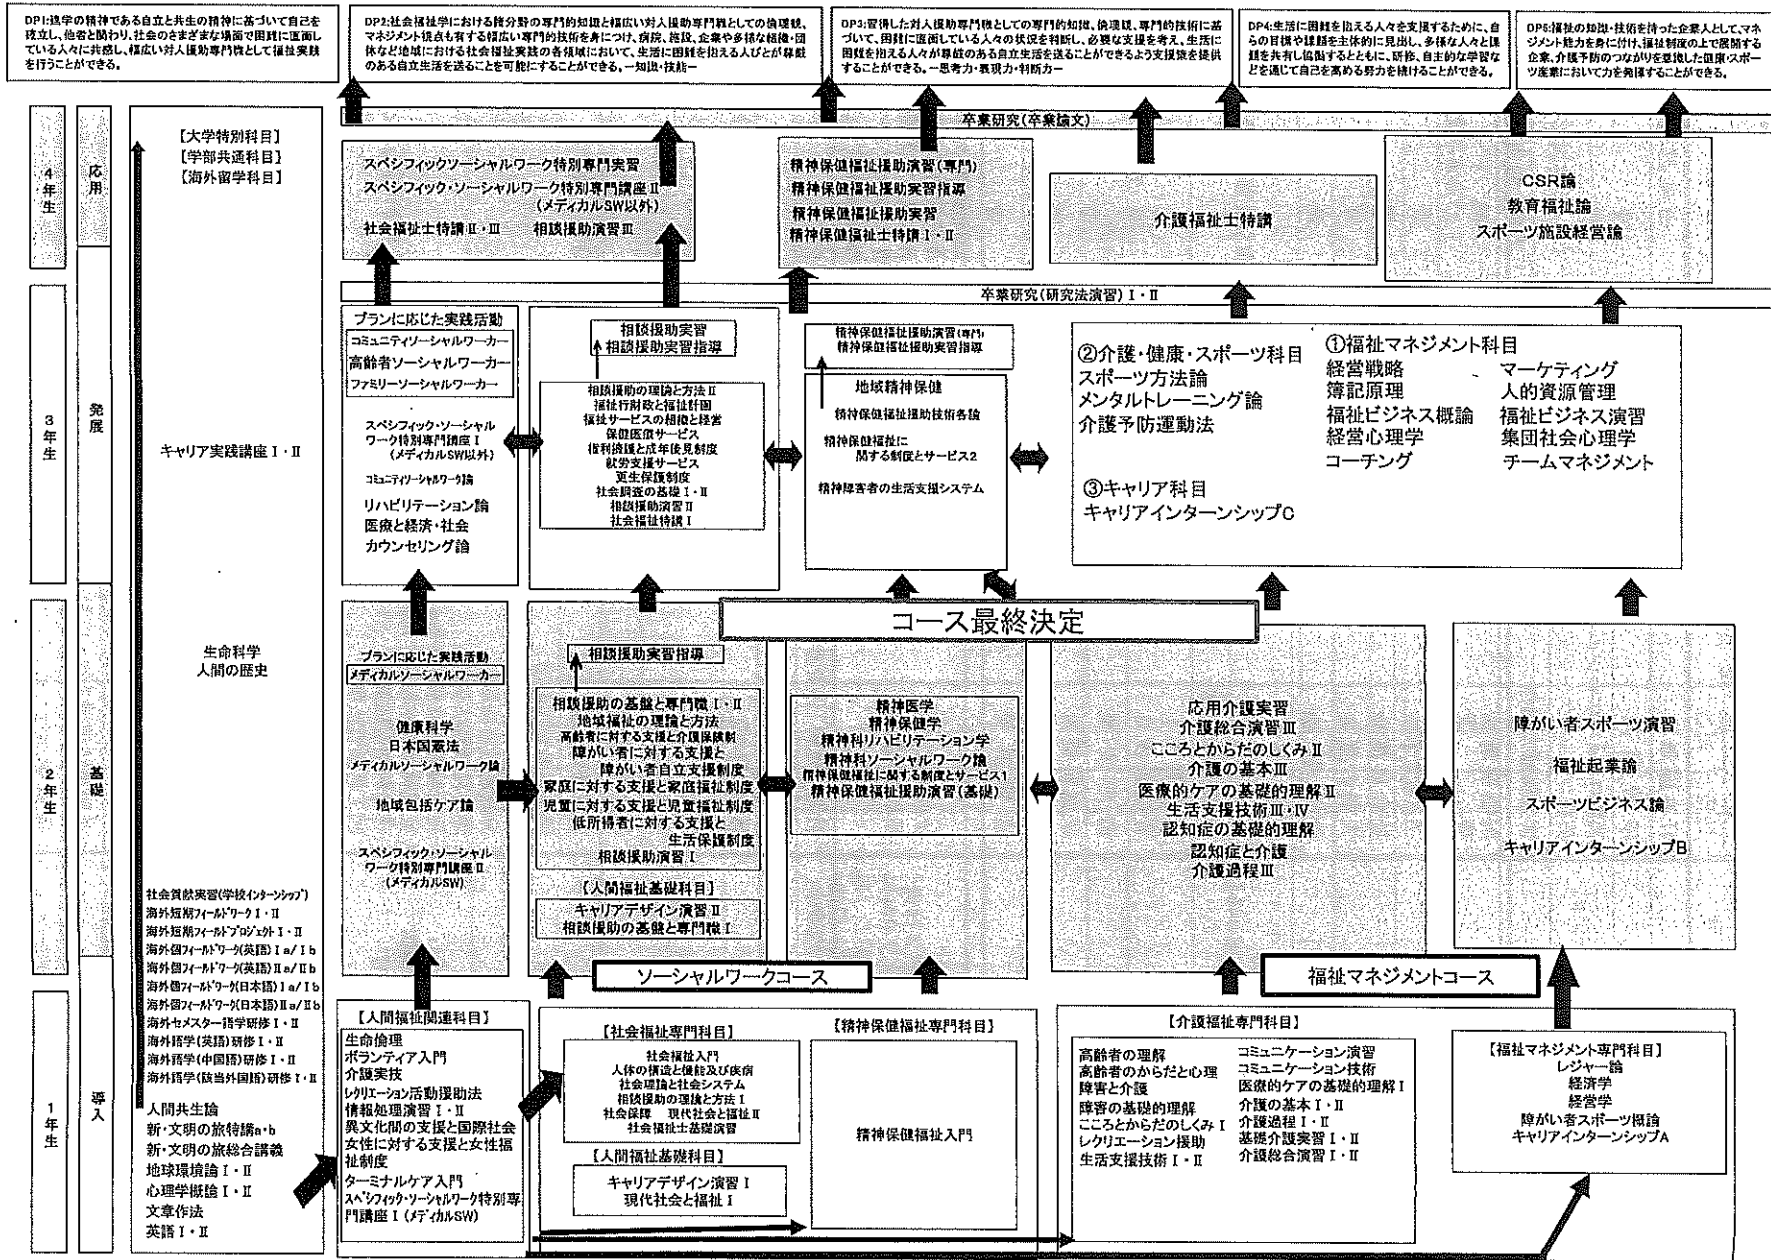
DP1:為学の精神である自立と共生の精神に基づいて自己を確立し、他者と関わり、社会のさまざまな場面で困難に直面している人々に共感し、幅広い対人援助専門職として福祉実践を行うことができる。

DP2:社会福祉学における総合的の専門的知識と幅広い対人援助専門職としての倫理観、マネジメント視点を有する幅広い専門的技術を身につけ、病院、施設、企業や多様な組織・団体など地域における社会福祉実践の各領域において、生活に困難を抱える人びとが尊厳のある自立生活を送ることを可能にすることができる。－知識・技能－

DP3:習得した対人援助専門職としての専門的知識、倫理観、専門的技術に基づいて、困難に直面している人々の状況を判断し、必要な支援を考え、生活に困難を抱える人々が尊厳のある自立生活を送ることができるよう支援策を提供することができる。－思考力・表現力・判断力－

DP4:生活に困難を抱える人々を支援するために、自らの目標や課題を主体的に見出し、多様な人々と課題を共有し協働するとともに、研修、自主的な学習などを通じて自己を高める努力を続けることができる。

DP5:福祉の知識・技術を持った企業人として、マネジメント能力を身に付け、福祉制度の上で展開する企業、介護予防のつながりを意識した健康・スポーツ産業において力を発揮することができる。

卒業研究(卒業論文)

4年生 応用
3年生 発展
2年生 基礎
1年生 導入

【大学特別科目】
【学部共通科目】
【海外留学科目】

キャリア実践講座Ⅰ・Ⅱ

生命科学
人間の歴史

社会貢献実習(学校インターンシップ)
海外短期フィールドワークⅠ・Ⅱ
海外短期フィールドプロジェクトⅠ・Ⅱ
海外個フィールドワーク(英語)Ⅰa/Ⅰb
海外個フィールドワーク(英語)Ⅱa/Ⅱb
海外個フィールドワーク(日本語)Ⅰa/Ⅰb
海外個フィールドワーク(日本語)Ⅱa/Ⅱb
海外セメスター語学研修Ⅰ・Ⅱ
海外語学(英語)研修Ⅰ・Ⅱ
海外語学(中国語)研修Ⅰ・Ⅱ
海外語学(諸外国語)研修Ⅰ・Ⅱ
人間共生論
新・文明の旅特講a・b
新・文明の旅総合講義
地球環境論Ⅰ・Ⅱ
心理学概論Ⅰ・Ⅱ
文章作法
英語Ⅰ・Ⅱ

スペシフィックソーシャルワーク特別専門実習
スペシフィック・ソーシャルワーク特別専門講座Ⅱ
(メディカルSW以外)
社会福祉士特講Ⅱ・Ⅲ　相談援助演習Ⅲ

精神保健福祉援助演習(専門)
精神保健福祉援助実習指導
精神保健福祉援助実習
精神保健福祉士特講Ⅰ・Ⅱ

介護福祉士特講

CSR論
教育福祉論
スポーツ施設経営論

卒業研究(研究法演習)Ⅰ・Ⅱ

プランに応じた実践活動
コミュニティソーシャルワーカー
高齢者ソーシャルワーカー
ファミリーソーシャルワーカー
スペシフィック・ソーシャルワーク特別専門講座Ⅰ
(メディカルSW以外)
コミュニティソーシャルワーク論
リハビリテーション論
医療と経済・社会
カウンセリング論

相談援助実習
相談援助実習指導
相談援助の理論と方法Ⅱ
福祉行財政と福祉計画
福祉サービスの組織と経営
保健医療サービス
権利擁護と成年後見制度
就労支援サービス
更生保護制度
社会調査の基礎Ⅰ・Ⅱ
相談援助演習Ⅱ
社会福祉特講Ⅰ

精神保健福祉援助演習(専門)
精神保健福祉援助実習指導
地域精神保健
精神保健福祉援助技術各論
精神保健福祉に関する制度とサービス2
精神障害者の生活支援システム

②介護・健康・スポーツ科目
スポーツ方法論
メンタルトレーニング論
介護予防運動法
①福祉マネジメント科目
経営戦略
簿記原理
福祉ビジネス概論
経営心理学
コーチング
マーケティング
人的資源管理
福祉ビジネス演習
集団社会心理学
チームマネジメント
③キャリア科目
キャリアインターンシップC

コース最終決定

プランに応じた実践活動
メディカルソーシャルワーカー
健康科学
日本国憲法
メディカルソーシャルワーク論
地域包括ケア論
スペシフィック・ソーシャルワーク特別専門講座Ⅱ
(メディカルSW)

相談援助実習指導
相談援助の基盤と専門職Ⅰ・Ⅱ
地域福祉の理論と方法
高齢者に対する支援と介護保険制度
障がい者に対する支援と障がい者自立支援制度
家庭に対する支援と家庭福祉制度
児童に対する支援と児童福祉制度
低所得者に対する支援と生活保護制度
相談援助演習Ⅰ
【人間福祉基礎科目】
キャリアデザイン演習Ⅱ
相談援助の基盤と専門職Ⅰ

精神医学
精神保健学
精神科リハビリテーション学
精神科ソーシャルワーク論
精神保健福祉に関する制度とサービス1
精神保健福祉援助演習(基礎)

応用介護実習
介護総合演習Ⅲ
こころとからだのしくみⅡ
介護の基本Ⅲ
医療的ケアの基礎的理解Ⅱ
生活支援技術Ⅲ・Ⅳ
認知症の基礎的理解
認知症と介護
介護過程Ⅲ

障がい者スポーツ演習
福祉起業論
スポーツビジネス論
キャリアインターンシップB

ソーシャルワークコース
福祉マネジメントコース

【人間福祉関連科目】
生命倫理
ボランティア入門
介護実技
レクリエーション活動援助法
情報処理演習Ⅰ・Ⅱ
異文化間の支援と国際社会
女性に対する支援と女性福祉制度
ターミナルケア入門
スペシフィック・ソーシャルワーク特別専門講座Ⅰ(メディカルSW)

【社会福祉専門科目】
社会福祉入門
人体の構造と機能及び疾病
社会理論と社会システム
相談援助の理論と方法Ⅰ
社会保障　現代社会と福祉Ⅱ
社会福祉士基礎演習
【人間福祉基礎科目】
キャリアデザイン演習Ⅰ
現代社会と福祉Ⅰ

【精神保健福祉専門科目】
精神保健福祉入門

【介護福祉専門科目】
高齢者の理解
高齢者のからだと心理
障害と介護
障害の基礎的理解
こころとからだのしくみⅠ
レクリエーション援助
生活支援技術Ⅰ・Ⅱ
コミュニケーション演習
コミュニケーション技術
医療的ケアの基礎的理解Ⅰ
介護の基本Ⅰ・Ⅱ
介護過程Ⅰ・Ⅱ
基礎介護実習Ⅰ・Ⅱ
介護総合演習Ⅰ・Ⅱ

【福祉マネジメント専門科目】
レジャー論
経済学
経営学
障がい者スポーツ概論
キャリアインターンシップA